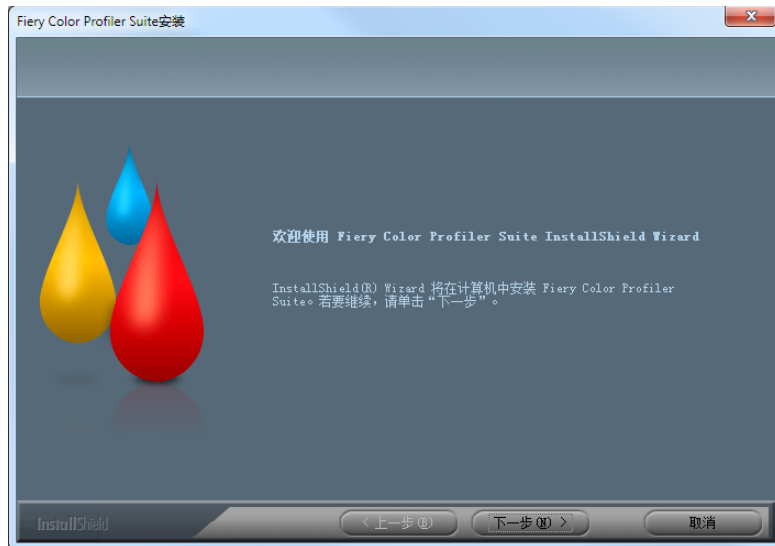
Fiery Color Profiler Suite安装

欢迎使用 Fiery Color Profiler Suite InstallShield Wizard

InstallShield(R) Wizard 将在计算机中安装 Fiery Color Profiler Suite。若要继续，请单击“下一步”。

InstallShield

< 上一步(B)

下一步(N) >

取消